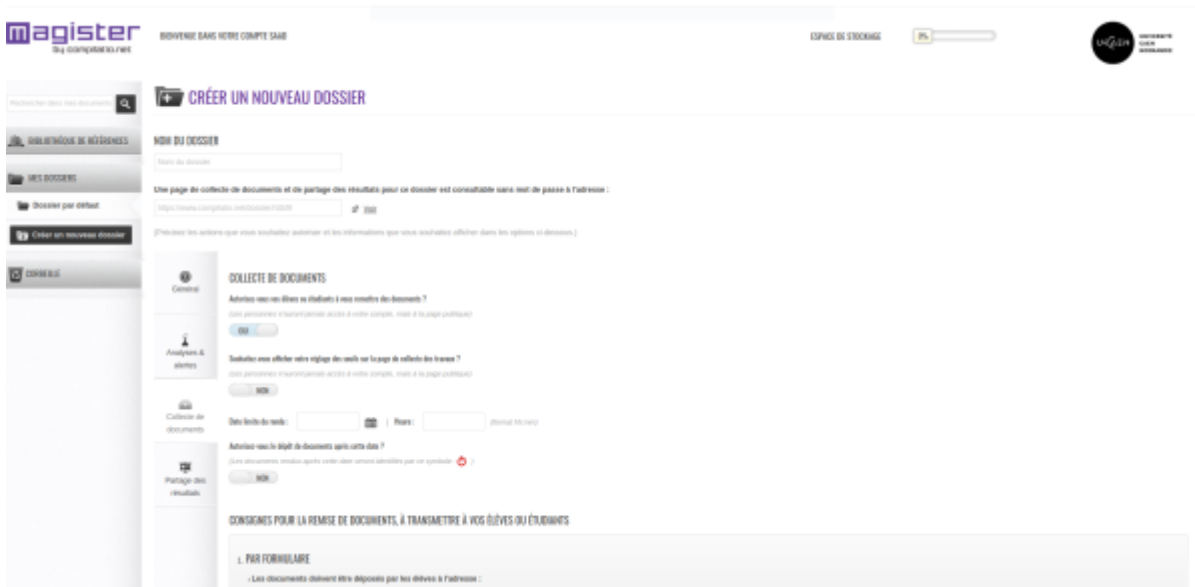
magister by compilatio.net

BIENVENUE DANS VOTRE COMPTE SAAD

ESPACE DE STOCKAGE 3%

UNICAEN UNIVERSITÉ CAEN NORMANDIE

Rechercher dans mes documents

BIBLIOTHÈQUE DE RÉFÉRENCES

MES DOSSIERS

Dossier par défaut

Créer un nouveau dossier

CONSEILS

CRÉER UN NOUVEAU DOSSIER

NOM DU DOSSIER

Nom du dossier

Une page de collecte de documents et de partage des résultats pour ce dossier est consultable sans mot de passe à l'adresse :

https://www.compilatio.net/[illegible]

(Précisez les actions que vous souhaitez autoriser et les informations que vous souhaitez afficher dans les options ci-dessous.)

Général

Analyses & alertes

Collecte de documents

Partage des résultats

COLLECTE DE DOCUMENTS

Autorisez-vous vos élèves ou étudiants à vous remettre des documents ?

(ces personnes n'auront jamais accès à votre compte, mais à la page publique)

OUI

Souhaitez-vous afficher votre réglage des seuils sur la page de collecte des travaux ?

(ces personnes n'auront jamais accès à votre compte, mais à la page publique)

NON

Date limite du rendu : | Heure : (format hh:mm)

Autorisez-vous le dépôt de documents après cette date ?

(Les documents rendus après cette date seront identifiés par ce symbole )

NON

CONSIGNES POUR LA REMISE DE DOCUMENTS, À TRANSMETTRE À VOS ÉLÈVES OU ÉTUDIANTS

1. PAR FORMULAIRE

- Les documents doivent être déposés par les élèves à l'adresse :